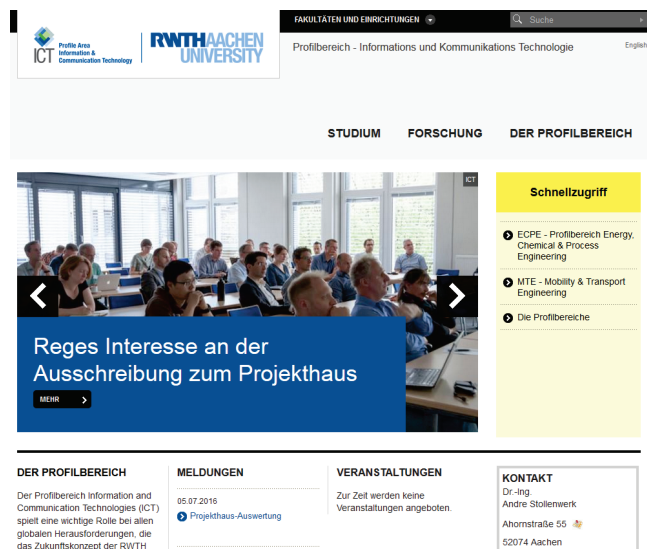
ICT Profile Area Information & Communication Technology

RWTHAACHEN UNIVERSITY

FAKULTÄTEN UND EINRICHTUNGEN

Suche

Profilbereich - Informations und Kommunikations Technologie

English

STUDIUM FORSCHUNG DER PROFILBEREICH

ICT

Reges Interesse an der Ausschreibung zum Projekthaus

MEHR

Schnellzugriff

ECPE - Profilbereich Energy, Chemical & Process Engineering

MTE - Mobility & Transport Engineering

Die Profilbereiche

DER PROFILBEREICH

Der Profilbereich Information and Communication Technologies (ICT) spielt eine wichtige Rolle bei allen globalen Herausforderungen, die das Zukunftskonzept der RWTH

MELDUNGEN

05.07.2016

Projekthaus-Auswertung

VERANSTALTUNGEN

Zur Zeit werden keine Veranstaltungen angeboten.

KONTAKT

Dr.-Ing.
Andre Stollenwerk

Ahornstraße 55

52074 Aachen